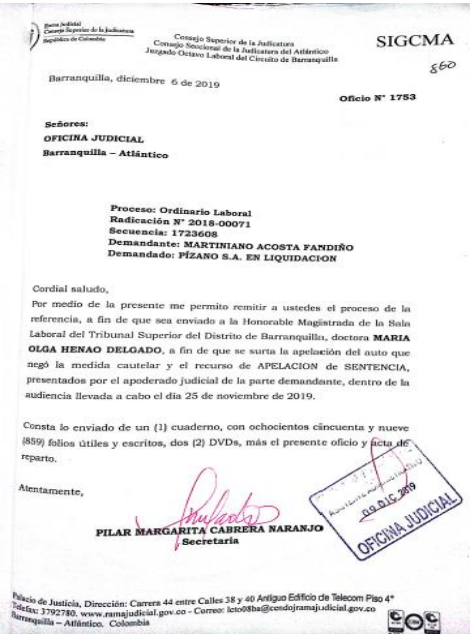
Rama Judicial
Consejo Superior de la Judicatura
República de Colombia

Consejo Superior de la Judicatura
Consejo Seccional de la Judicatura del Atlántico
Juzgado Octavo Laboral del Circuito de Barranquilla

SIGCMA

860

Barranquilla, diciembre 6 de 2019

Oficio N° 1753

Señores:
OFICINA JUDICIAL
Barranquilla – Atlántico

Proceso: Ordinario Laboral
Radicación N° 2018-00071
Secuencia: 1723608
Demandante: MARTINIANO ACOSTA FANDIÑO
Demandado: PIZANO S.A. EN LIQUIDACION

Cordial saludo,

Por medio de la presente me permito remitir a ustedes el proceso de la referencia, a fin de que sea enviado a la Honorable Magistrada de la Sala Laboral del Tribunal Superior del Distrito de Barranquilla, doctora MARIA OLGA HENAO DELGADO, a fin de que se surta la apelación del auto que negó la medida cautelar y el recurso de APELACION de SENTENCIA, presentados por el apoderado judicial de la parte demandante, dentro de la audiencia llevada a cabo el día 25 de noviembre de 2019.

Consta lo enviado de un (1) cuaderno, con ochocientos cincuenta y nueve (859) folios útiles y escritos, dos (2) DVDs, más el presente oficio y acta de reparto.

Atentamente,

PILAR MARGARITA CABRERA NARANJO
Secretaria

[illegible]
09 DIC 2019
OFICINA JUDICIAL

Palacio de Justicia, Dirección: Carrera 44 entre Calles 38 y 40 Antiguo Edificio de Telecom Piso 4°
Telefax: 3792780. www.ramajudicial.gov.co - Correo: lcto08ba@cendojramajudicial.gov.co
Barranquilla – Atlántico. Colombia